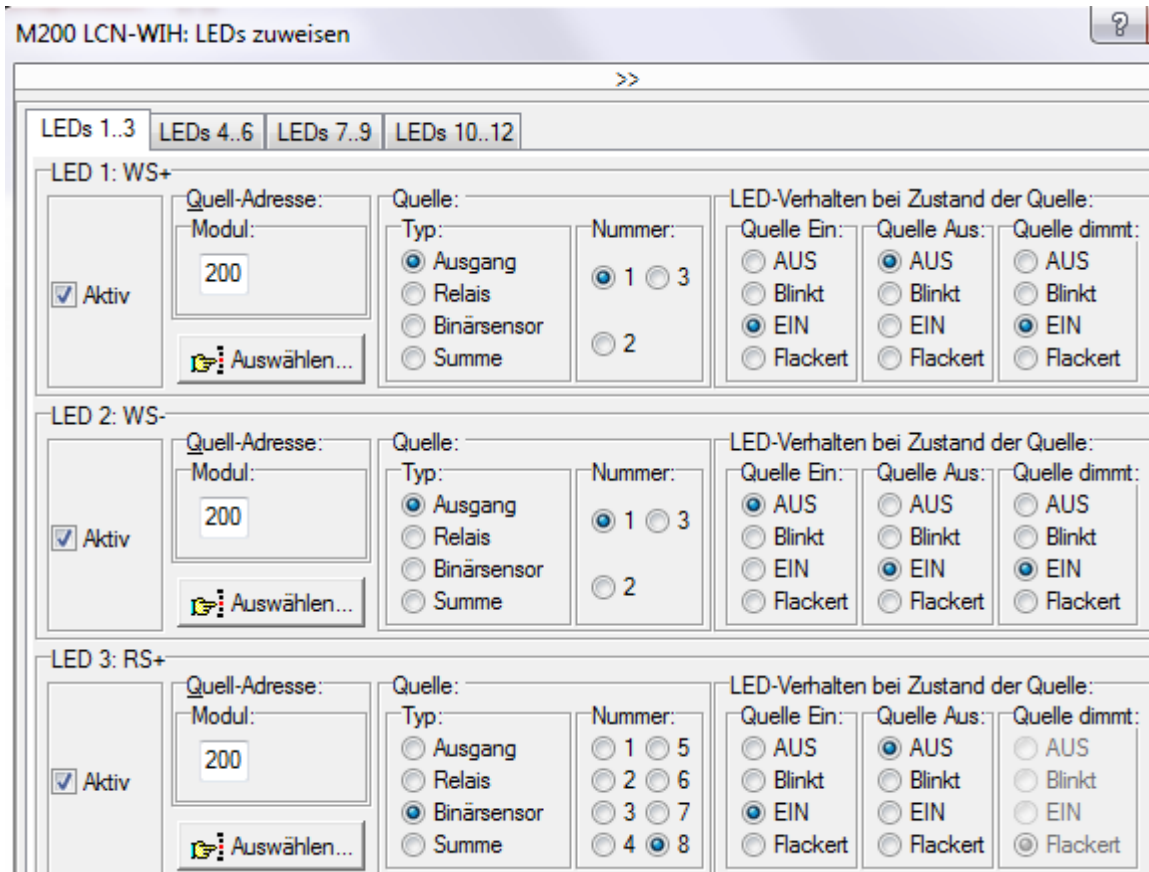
M200 LCN-WIH: LEDs zuweisen

?

>>

LEDs 1..3 | LEDs 4..6 | LEDs 7..9 | LEDs 10..12

LED 1: WS+

Aktiv

Quell-Adresse:
Modul:
200

Auswählen...

Quelle:
Typ:
Ausgang
Relais
Binärsensor
Summe

Nummer:
1
3
2

LED-Verhalten bei Zustand der Quelle:
Quelle Ein:
AUS
Blinkt
EIN
Flackert

Quelle Aus:
AUS
Blinkt
EIN
Flackert

Quelle dimmt:
AUS
Blinkt
EIN
Flackert

LED 2: WS-

Aktiv

Quell-Adresse:
Modul:
200

Auswählen...

Quelle:
Typ:
Ausgang
Relais
Binärsensor
Summe

Nummer:
1
3
2

LED-Verhalten bei Zustand der Quelle:
Quelle Ein:
AUS
Blinkt
EIN
Flackert

Quelle Aus:
AUS
Blinkt
EIN
Flackert

Quelle dimmt:
AUS
Blinkt
EIN
Flackert

LED 3: RS+

Aktiv

Quell-Adresse:
Modul:
200

Auswählen...

Quelle:
Typ:
Ausgang
Relais
Binärsensor
Summe

Nummer:
1
5
2
6
3
7
4
8

LED-Verhalten bei Zustand der Quelle:
Quelle Ein:
AUS
Blinkt
EIN
Flackert

Quelle Aus:
AUS
Blinkt
EIN
Flackert

Quelle dimmt:
AUS
Blinkt
EIN
Flackert